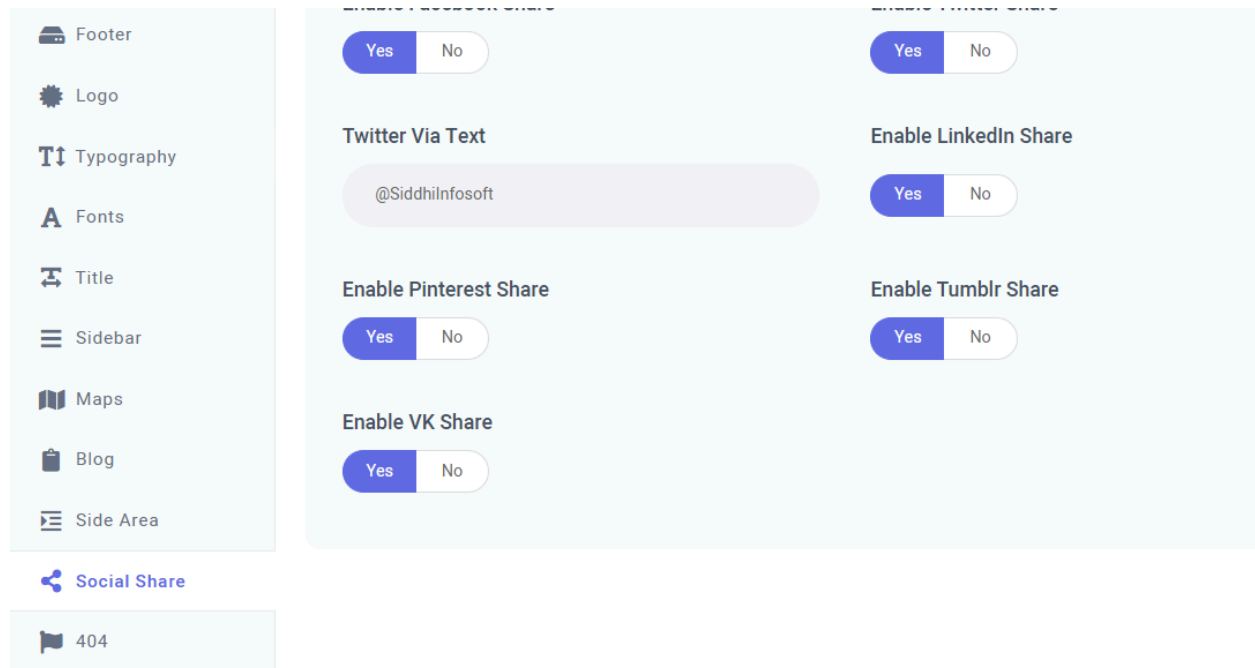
Footer

Logo

Typography

Fonts

Title

Sidebar

Maps

Blog

Side Area

Social Share

404

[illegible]

Yes No

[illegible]

Yes No

Twitter Via Text

@SiddhiInfosoft

Enable LinkedIn Share

Yes No

Enable Pinterest Share

Yes No

Enable Tumblr Share

Yes No

Enable VK Share

Yes No